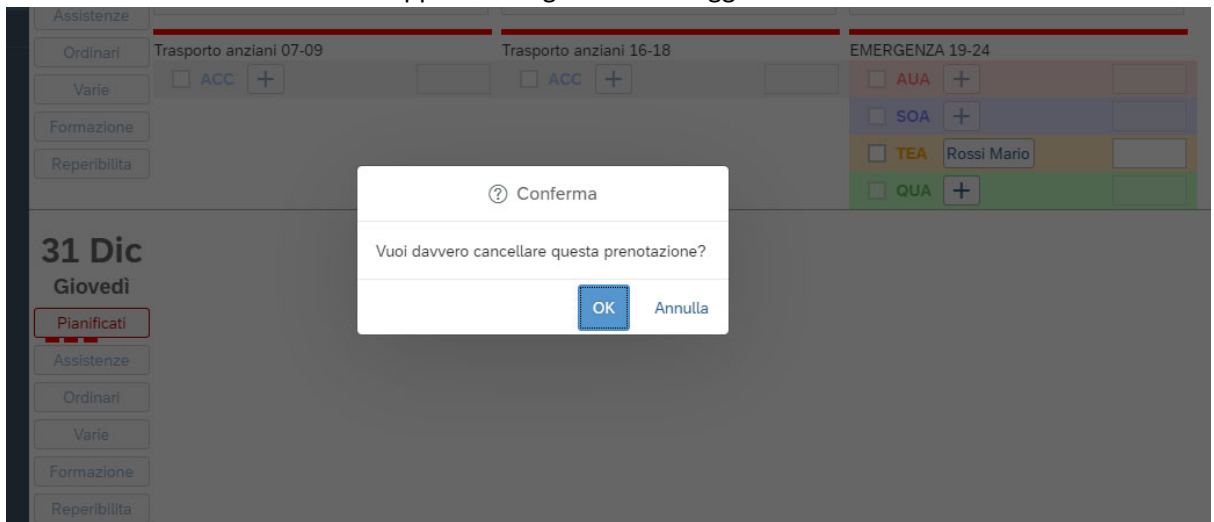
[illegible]

Assistenze

Ordinari

Varie

Formazione

Reperibilita

Trasporto anziani 07-09

ACC +

Trasporto anziani 16-18

ACC +

EMERGENZA 19-24

AUA +

SOA +

TEA Rossi Mario

QUA +

31 Dic

Giovedì

Pianificati

Assistenze

Ordinari

Varie

Formazione

Reperibilita

? Conferma

Vuoi davvero cancellare questa prenotazione?

OK Annulla